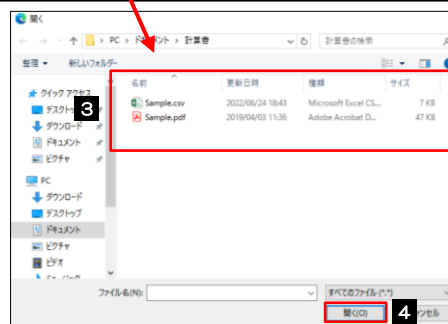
開く

← → ↑ > PC > ドキュメント > 計算書

計算書の検索

整理 ▾ 新しいフォルダー

クイック アクセス
デスクトップ
ダウンロード
ドキュメント
ピクチャ

PC
ダウンロード
デスクトップ
ドキュメント
ピクチャ
ビデオ

3

| 名前 | 更新日時 | 種類 | サイズ |
|---|---|---|---|
| Sample.csv | 2022/06/24 18:43 | Microsoft Excel CS... | 7 KB |
| Sample.pdf | 2019/04/03 11:36 | Adobe Acrobat D... | 47 KB |

ファイル名(N):

すべてのファイル (*.*)

開く(O)

4

ンセル